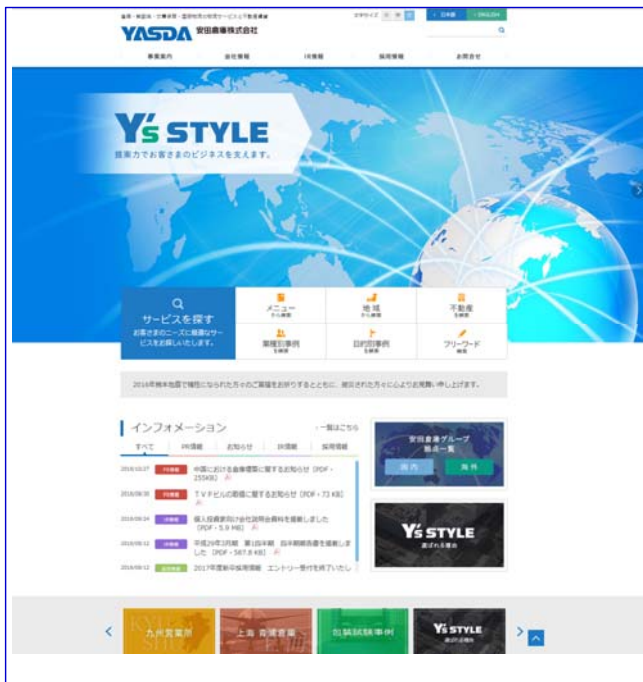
倉庫・物流（保管・流通・梱包輸送）サービスと不動産賃貸

YASDA 安田倉庫株式会社

文字サイズ 小 中 大

日本語 ENGLISH

事業案内 会社情報 IR情報 採用情報 お問合せ

Y's STYLE

提案力でお客さまのビジネスを支えます。

サービスを探す

お客さまのニーズに最適なサービスをお探しいたします。

メニュー から検索

地域 から検索

不動産 を検索

業種別事例 を検索

目的別事例 を検索

フリーワード 検索

2016年熊本地震で犠牲になられた方々のご冥福をお祈りするとともに、被災された方々に心よりお見舞い申し上げます。

インフォメーション

一覧はこちら

すべて PR情報 お知らせ IR情報 採用情報

2016/10/27 PR情報 中国における倉庫環境に関するお知らせ［PDF・255KB］

2016/09/30 PR情報 ＴＶＦビルの竣工に関するお知らせ［PDF・72 KB］

2016/09/14 IR情報 個人投資家向け会社説明会資料を掲載しました［PDF・5.9 MB］

2016/09/12 IR情報 平成29年3月期 第1四半期 四半期報告書を掲載しました［PDF・587.8 KB］

2016/09/12 採用情報 2017年度新卒採用情報 エントリー受付を終了いたし

安田倉庫グループ 拠点一覧

国内 海外

Y's STYLE 選ばれる理由

九州営業所

上海 青浦倉庫

包装試験事例

Y's STYLE 選ばれる理由